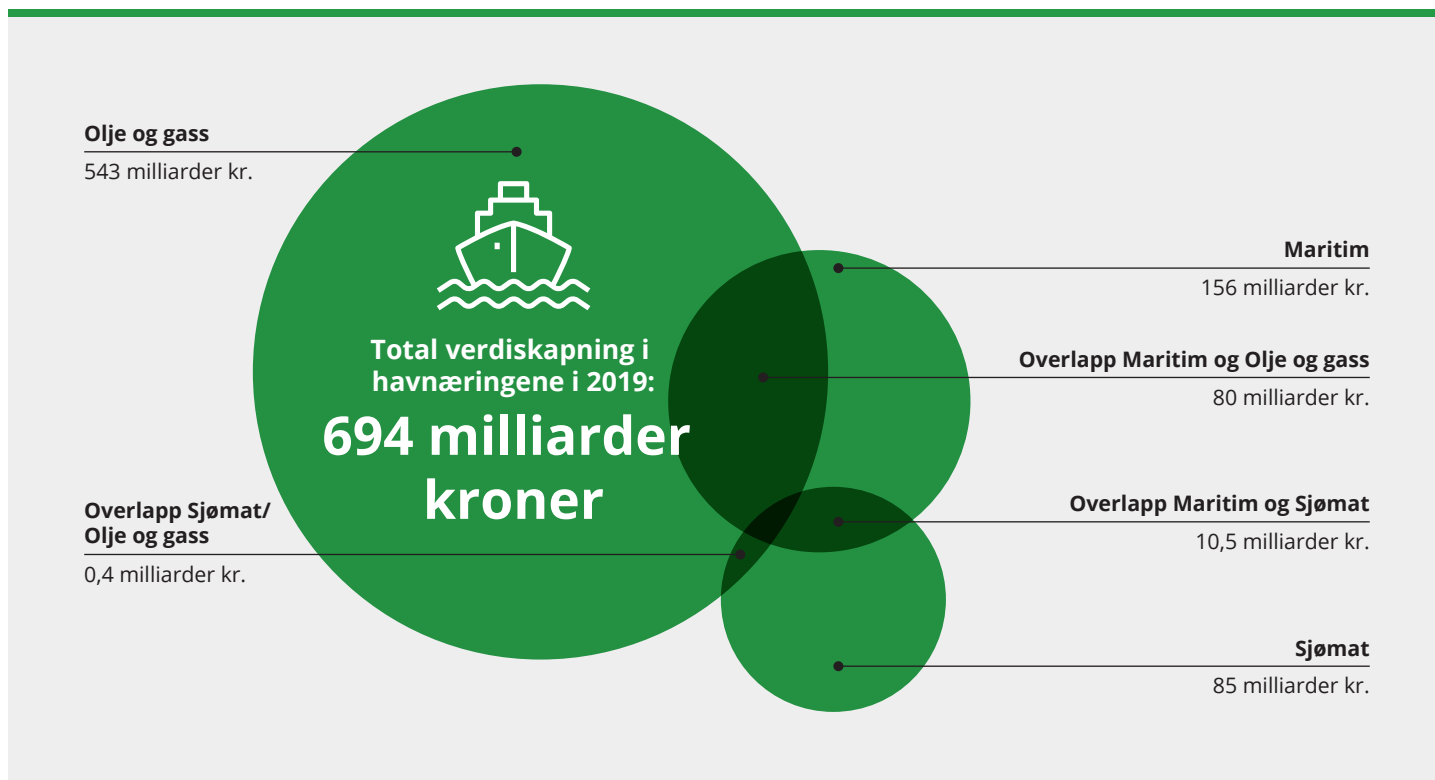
Olje og gass
543 milliarder kr.

Total verdiskapning i havnæringene i 2019:
694 milliarder kroner

Maritim
156 milliarder kr.

Overlapp Maritim og Olje og gass
80 milliarder kr.

Overlapp Sjømat/ Olje og gass
0,4 milliarder kr.

Overlapp Maritim og Sjømat
10,5 milliarder kr.

Sjømat
85 milliarder kr.